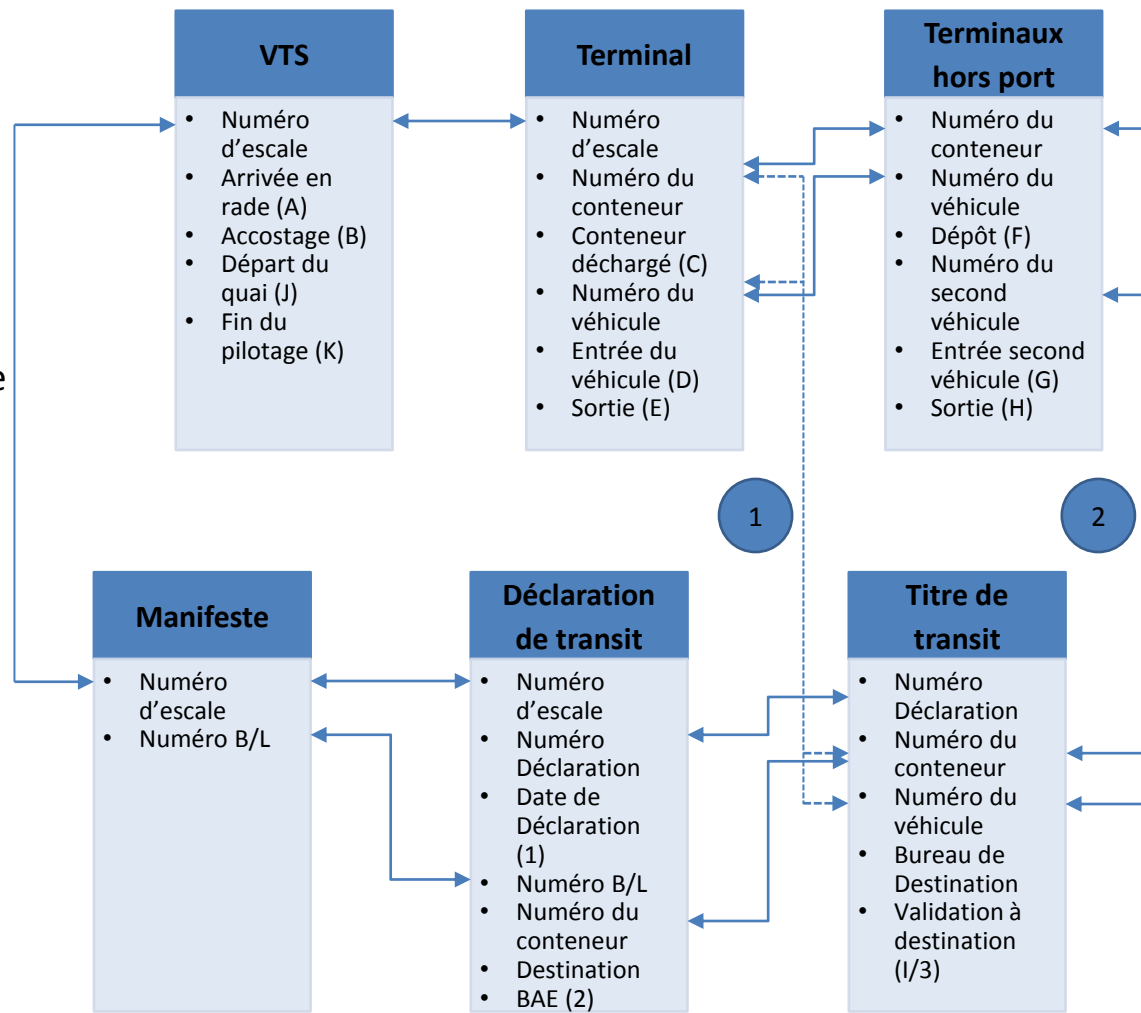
VTS
- Numéro d'escale
- Arrivée en rade (A)
- Accostage (B)
- Départ du quai (J)
- Fin du pilotage (K)

Terminal
- Numéro d'escale
- Numéro du conteneur
- Conteneur déchargé (C)
- Numéro du véhicule
- Entrée du véhicule (D)
- Sortie (E)

Terminaux hors port
- Numéro du conteneur
- Numéro du véhicule
- Dépôt (F)
- Numéro du second véhicule
- Entrée second véhicule (G)
- Sortie (H)

e

1

2

Manifeste
- Numéro d'escale
- Numéro B/L

Déclaration de transit
- Numéro d'escale
- Numéro Déclaration
- Date de Déclaration (1)
- Numéro B/L
- Numéro du conteneur
- Destination
- BAE (2)

Titre de transit
- Numéro Déclaration
- Numéro du conteneur
- Numéro du véhicule
- Bureau de Destination
- Validation à destination (I/3)